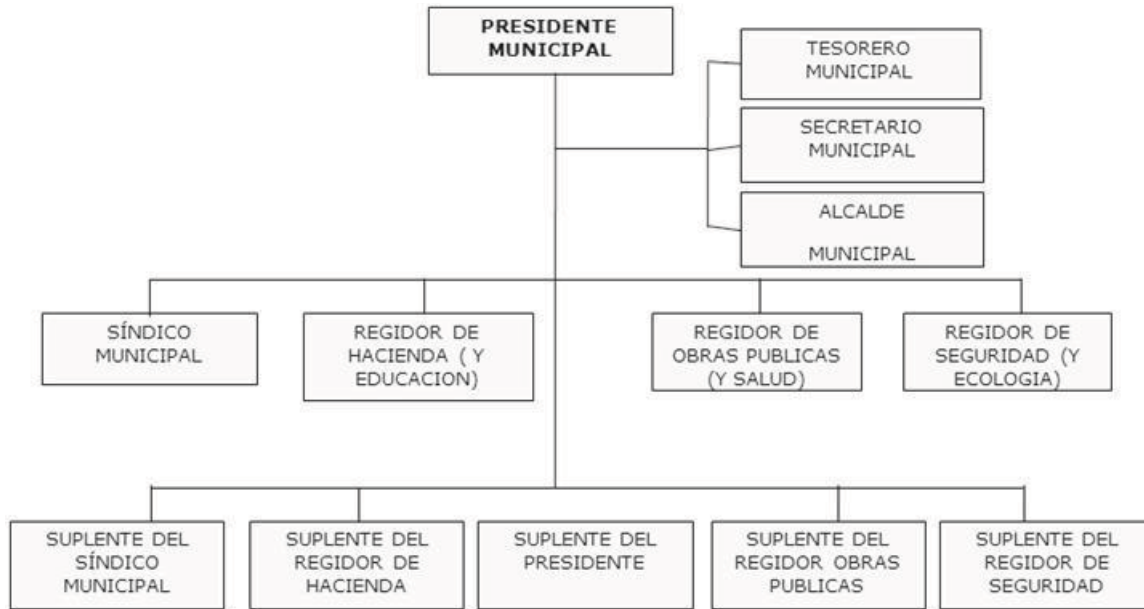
PRESIDENTE MUNICIPAL

TESORERO MUNICIPAL

SECRETARIO MUNICIPAL

ALCALDE

MUNICIPAL

SÍNDICO MUNICIPAL

REGIDOR DE HACIENDA ( Y EDUCACION)

REGIDOR DE OBRAS PUBLICAS (Y SALUD)

REGIDOR DE SEGURIDAD (Y ECOLOGIA)

SUPLENTE DEL SÍNDICO MUNICIPAL

SUPLENTE DEL REGIDOR DE HACIENDA

SUPLENTE DEL PRESIDENTE

SUPLENTE DEL REGIDOR OBRAS PUBLICAS

SUPLENTE DEL REGIDOR DE SEGURIDAD